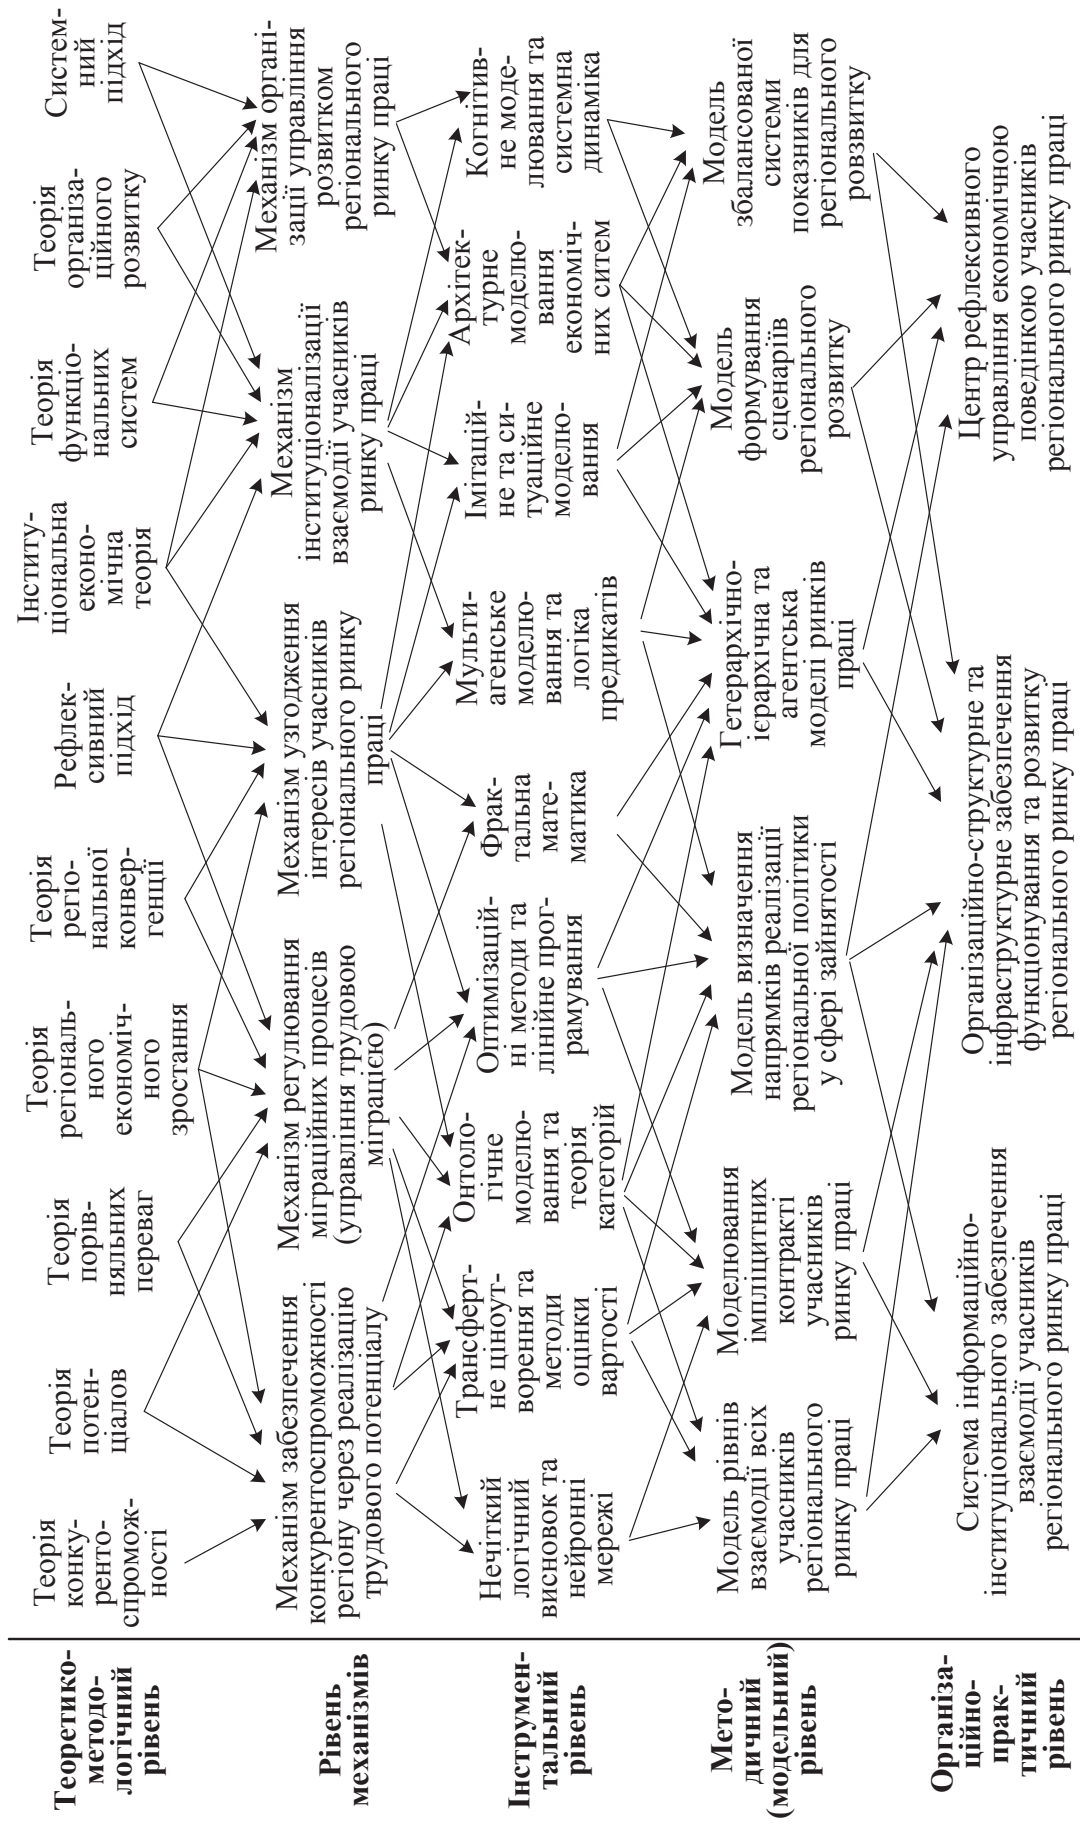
Теоретико-методологічний рівень

Рівень механізмів

Інструментальний рівень

Методичний (модельний) рівень

Організаційно-практичний рівень

Теорія конкурентоспроможності

Теорія потенціалів

Теорія порівняльних переваг

Теорія регіонального економічного зростання

Теорія регіональної конвергенції

Рефлексивний підхід

Інституціональна економічна теорія

Теорія функціональних систем

Теорія організаційного розвитку

Системний підхід

Механізм забезпечення конкурентоспроможності регіону через реалізацію трудового потенціалу

Механізм регулювання міграційних процесів (управління трудовою міграцією)

Механізм узгодження інтересів учасників регіонального ринку праці

Механізм інституціоналізації взаємодії учасників ринку праці

Механізм організації управління розвитком регіонального ринку праці

Нечіткий логічний висновок та нейронні мережі

Трансферне ціноутворення та методи оцінки вартості

Онтологічне моделювання та теорія категорій

Оптимізаційні методи та лінійне програмування

Фрактальна математика

Мультиагенське моделювання та логіка предикатів

Імітаційне та ситуаційне моделювання

Архітектурне моделювання економічних систем

Когнітивне моделювання та системна динаміка

Модель рівнів взаємодії всіх учасників регіонального ринку праці

Моделювання імпліцитних контрактів учасників ринку праці

Модель визначення напрямків реалізації регіональної політики у сфері зайнятості

Гетерархічно-ієрархічна та агентська моделі ринків праці

Модель формування сценаріїв регіонального розвитку

Модель збалансованої системи показників для регіонального розвитку

Система інформаційно-інституціонального забезпечення взаємодії учасників регіонального ринку праці

Організаційно-структурне та інфраструктурне забезпечення функціонування та розвитку регіонального ринку праці

Центр рефлексивного управління економічною поведінкою учасників регіонального ринку праці